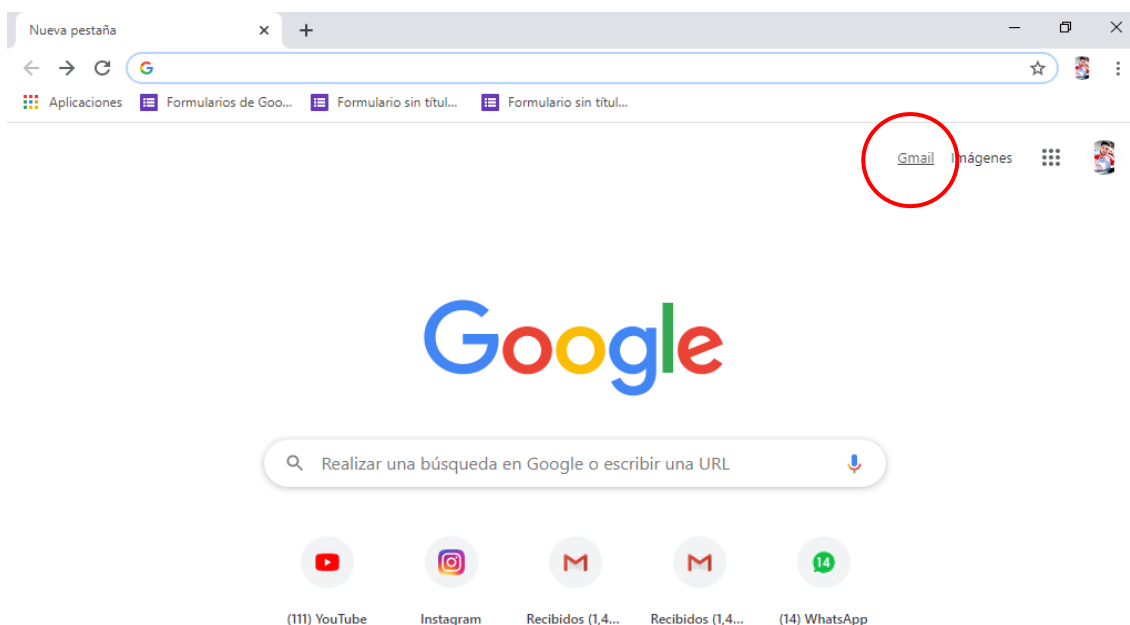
Nueva pestaña ×
+
G
Aplicaciones
Formularios de Goo...
Formulario sin títul...
Formulario sin títul...

Gmail Imágenes

Google

Realizar una búsqueda en Google o escribir una URL

14

(111) YouTube
Instagram
Recibidos (1,4...
Recibidos (1,4...
(14) WhatsApp